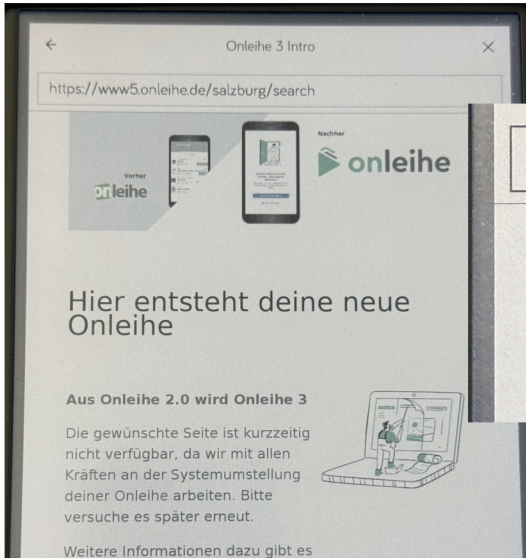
←
Onleihe 3 Intro
×

https://www5.onleihe.de/salzburg/search

Vorher
onleihe

Nachher
onleihe

Hier entsteht deine neue Onleihe

Aus Onleihe 2.0 wird Onleihe 3

Die gewünschte Seite ist kurzzeitig nicht verfügbar, da wir mit allen Kräften an der Systemumstellung deiner Onleihe arbeiten. Bitte versuche es später erneut.

Weitere Informationen dazu gibt es